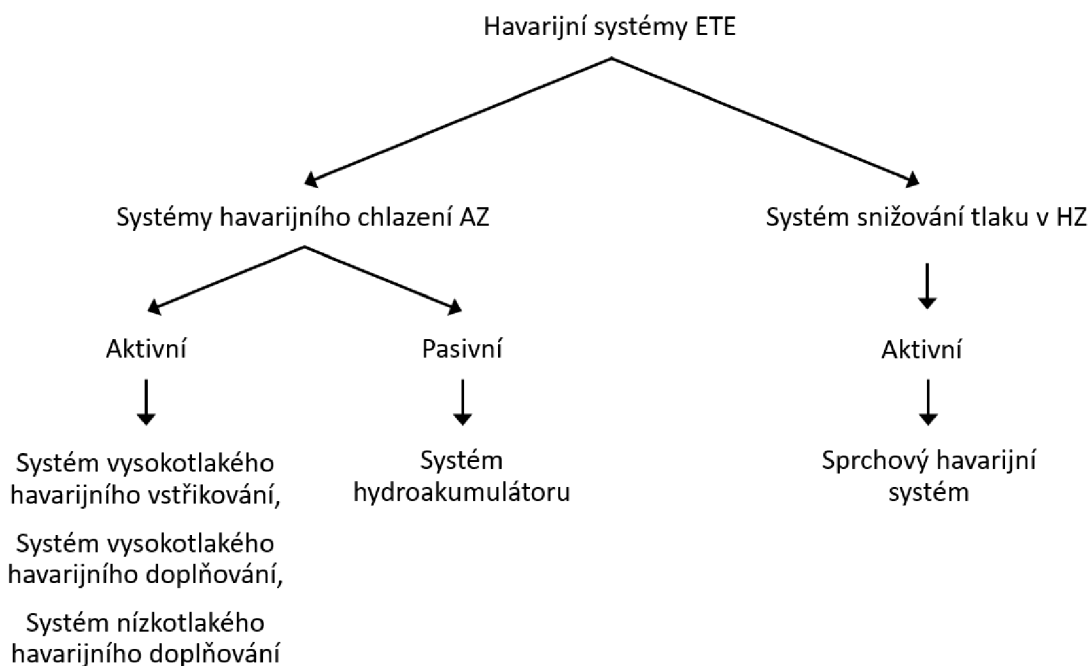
Havarijní systémy ETE

Systémy havarijního chlazení AZ

Systém snižování tlaku v HZ

Aktivní

Pasivní

Aktivní

Systém vysokotlakého havarijního vstřikování,

Systém vysokotlakého havarijního doplňování,

Systém nízkotlakého havarijního doplňování

Systém hydroakumulátoru

Sprchový havarijní systém